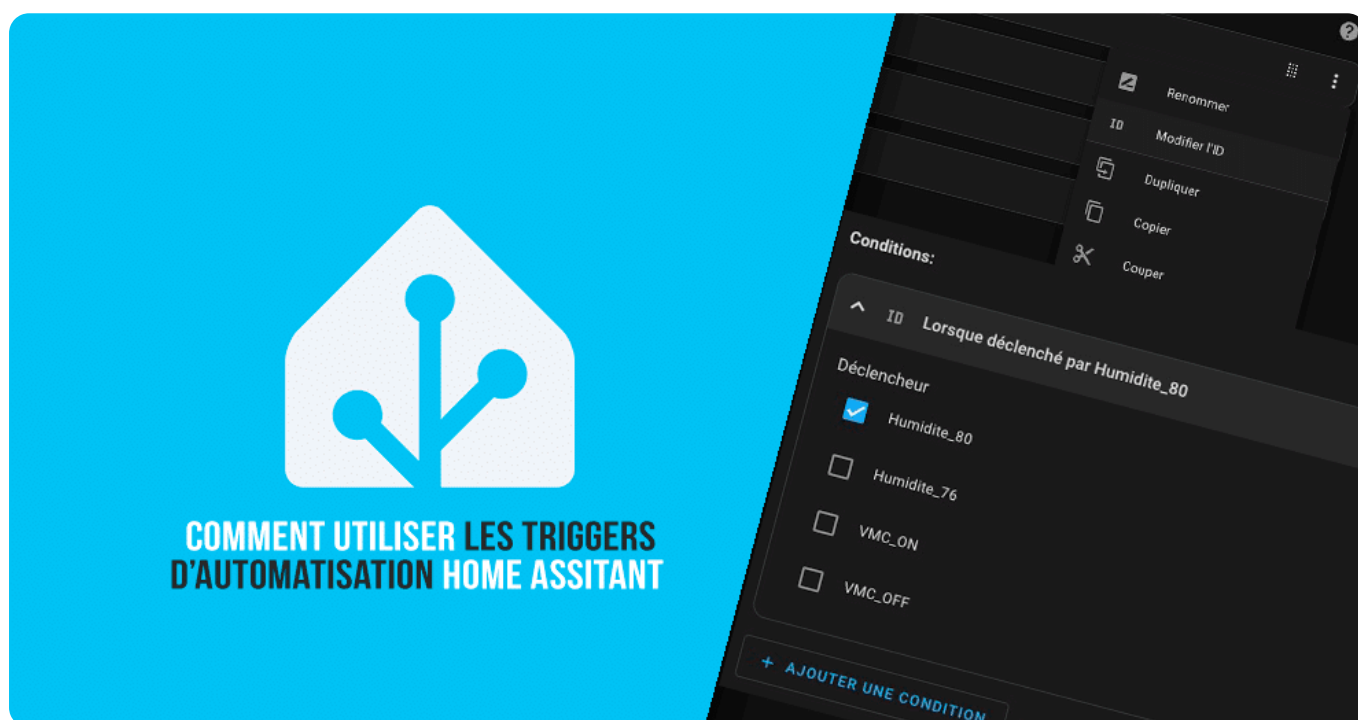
COMMENT UTILISER LES TRIGGERS D'AUTOMATISATION HOME ASSITANT

Renommer
ID Modifier l'ID
Dupliquer
Copier
Couper

Conditions:

ID Lorsque déclenché par Humidite_80

Déclencheur
Humidite_80
Humidite_76
VMC_ON
VMC_OFF

+ AJOUTER UNE CONDITION